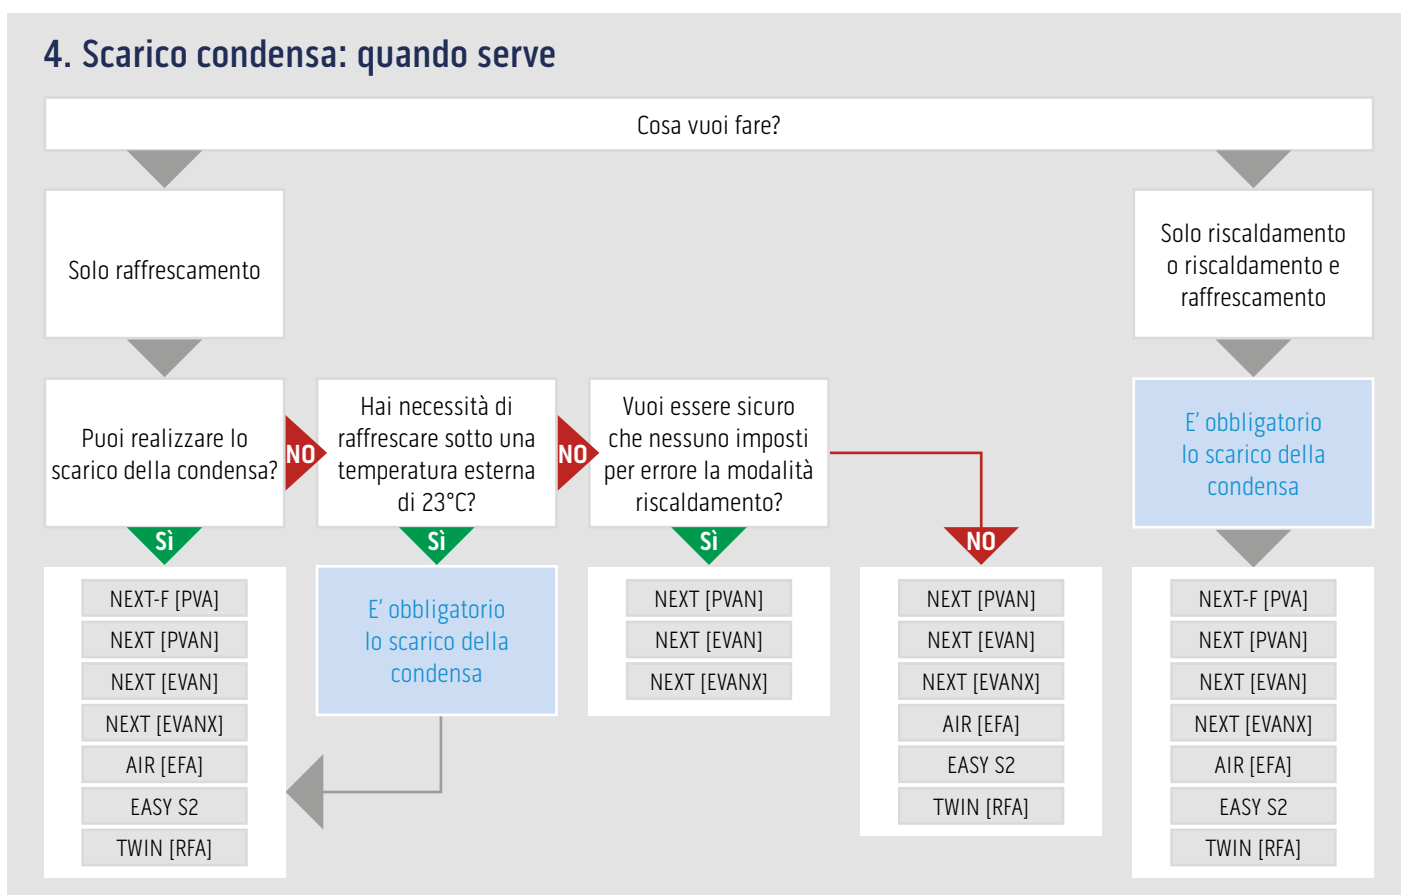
4. Scarico condensa: quando serve

Cosa vuoi fare?

Solo raffrescamento

Solo riscaldamento o riscaldamento e raffrescamento

Puoi realizzare lo scarico della condensa?

NO

Hai necessità di raffrescare sotto una temperatura esterna di 23°C?

NO

Vuoi essere sicuro che nessuno imposti per errore la modalità riscaldamento?

E' obbligatorio lo scarico della condensa

Sì

NEXT-F [PVA]
NEXT [PVAN]
NEXT [EVAN]
NEXT [EVANX]
AIR [EFA]
EASY S2
TWIN [RFA]

Sì

E' obbligatorio lo scarico della condensa

Sì

NEXT [PVAN]
NEXT [EVAN]
NEXT [EVANX]

NO

NEXT [PVAN]
NEXT [EVAN]
NEXT [EVANX]
AIR [EFA]
EASY S2
TWIN [RFA]

NEXT-F [PVA]
NEXT [PVAN]
NEXT [EVAN]
NEXT [EVANX]
AIR [EFA]
EASY S2
TWIN [RFA]